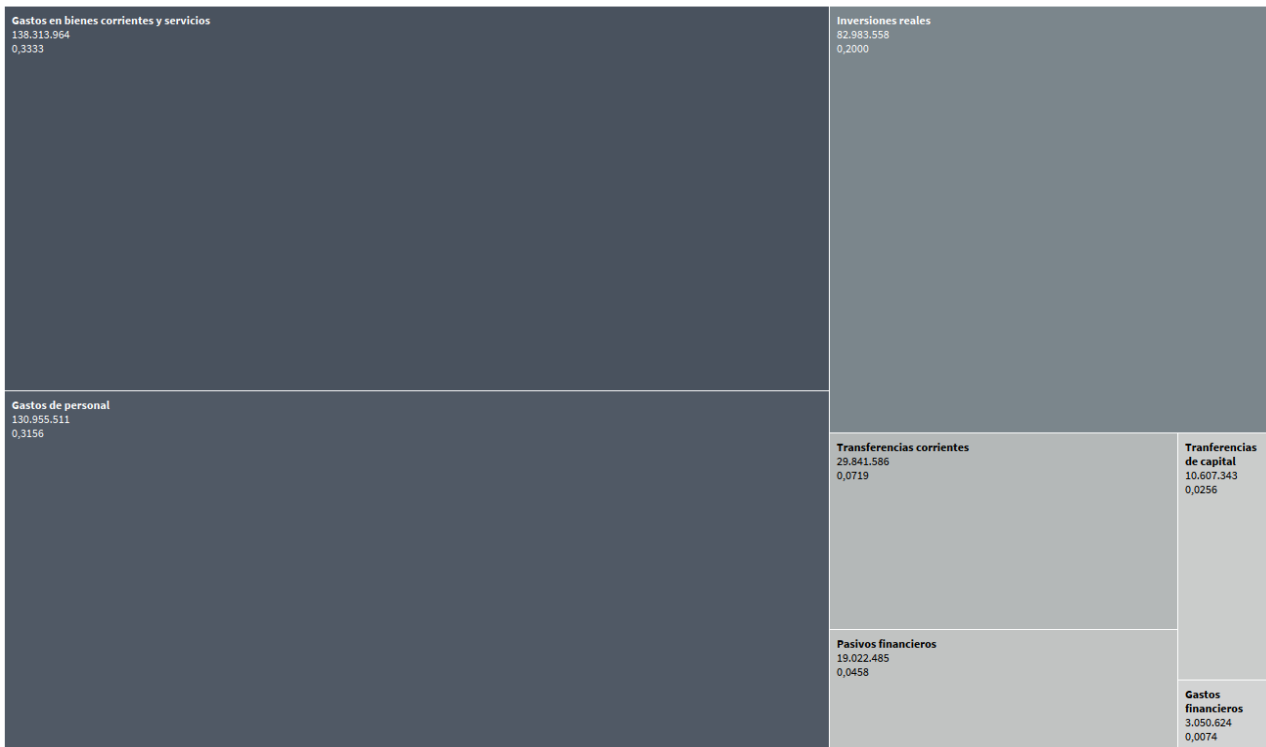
Gastos en bienes corrientes y servicios
138.313.964
0,3333

Inversiones reales
82.983.558
0,2000

Gastos de personal
130.955.511
0,3156

Transferencias corrientes
29.841.586
0,0719

Tranferencias de capital
10.607.343
0,0256

Pasivos financieros
19.022.485
0,0458

Gastos financieros
3.050.624
0,0074